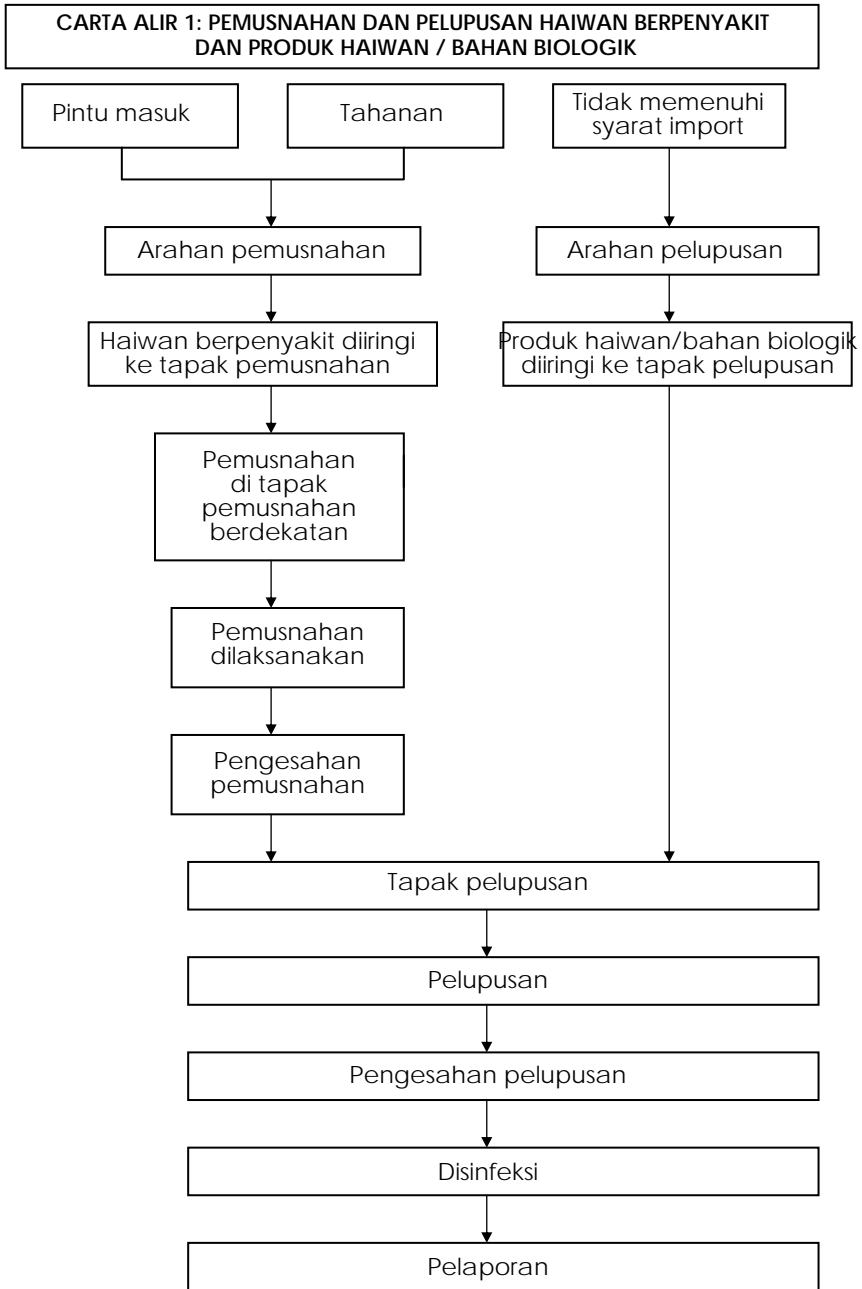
CARTA ALIR 1: PEMUSNAHAN DAN PELUPUSAN HAIWAN BERPENYAKIT DAN PRODUK HAIWAN / BAHAN BIOLOGIK

Pintu masuk

Tahanan

Tidak memenuhi syarat import

Arahan pemusnahan

Arahan pelupusan

Haiwan berpenyakit diiringi ke tapak pemusnahan

Produk haiwan/bahan biologik diiringi ke tapak pelupusan

Pemusnahan di tapak pemusnahan berdekatan

Pemusnahan dilaksanakan

Pengesahan pemusnahan

Tapak pelupusan

Pelupusan

Pengesahan pelupusan

Disinfeksi

Pelaporan